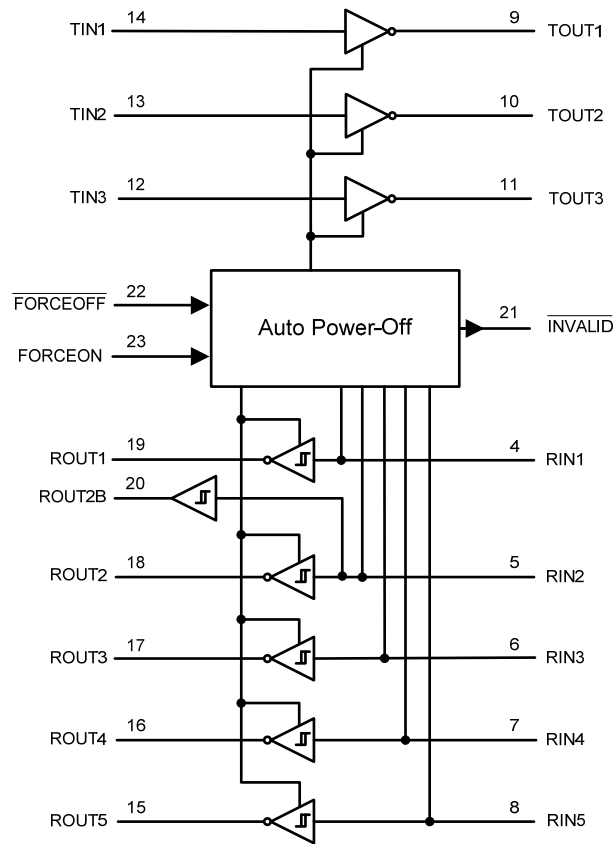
TIN1 14 9 TOUT1

TIN2 13 10 TOUT2

TIN3 12 11 TOUT3

$\overline{\text{FORCEOFF}}$ 22

FORCEON 23

Auto Power-Off

21 $\overline{\text{INVALID}}$

ROUT1 19 4 RIN1

ROUT2B 20

ROUT2 18 5 RIN2

ROUT3 17 6 RIN3

ROUT4 16 7 RIN4

ROUT5 15 8 RIN5